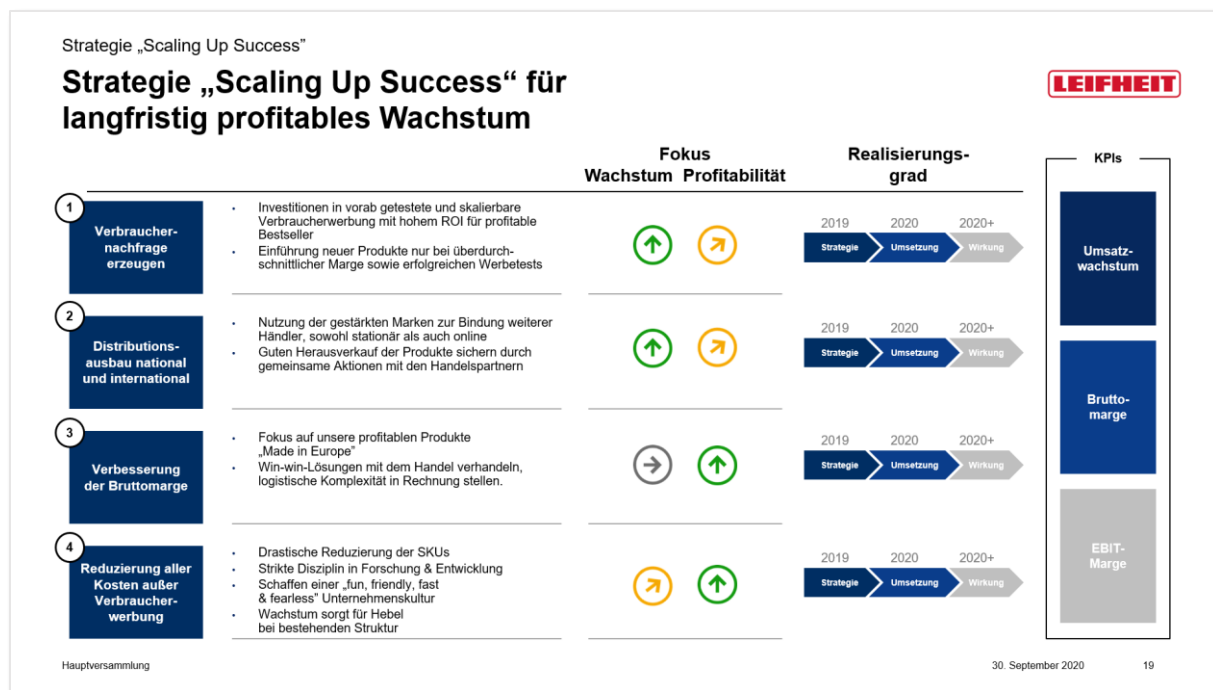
Strategie „Scaling Up Success"

Strategie „Scaling Up Success" für langfristig profitables Wachstum

LEIFHEIT

Fokus
Wachstum Profitabilität

Realisierungsgrad

KPIs

1
Verbrauchernachfrage erzeugen

- Investitionen in vorab getestete und skalierbare Verbraucherwerbung mit hohem ROI für profitable Bestseller
- Einführung neuer Produkte nur bei überdurchschnittlicher Marge sowie erfolgreichen Werbetests

2019 2020 2020+
Strategie Umsetzung Wirkung

2
Distributionsausbau national und international

- Nutzung der gestärkten Marken zur Bindung weiterer Händler, sowohl stationär als auch online
- Guten Herausverkauf der Produkte sichern durch gemeinsame Aktionen mit den Handelspartnern

2019 2020 2020+
Strategie Umsetzung Wirkung

3
Verbesserung der Bruttomarge

- Fokus auf unsere profitablen Produkte „Made in Europe"
- Win-win-Lösungen mit dem Handel verhandeln, logistische Komplexität in Rechnung stellen.

2019 2020 2020+
Strategie Umsetzung Wirkung

4
Reduzierung aller Kosten außer Verbraucherwerbung

- Drastische Reduzierung der SKUs
- Strikte Disziplin in Forschung & Entwicklung
- Schaffen einer "fun, friendly, fast & fearless" Unternehmenskultur
- Wachstum sorgt für Hebel bei bestehenden Struktur

2019 2020 2020+
Strategie Umsetzung Wirkung

Umsatzwachstum

Bruttomarge

EBIT-Marge

Hauptversammlung

30. September 2020

19